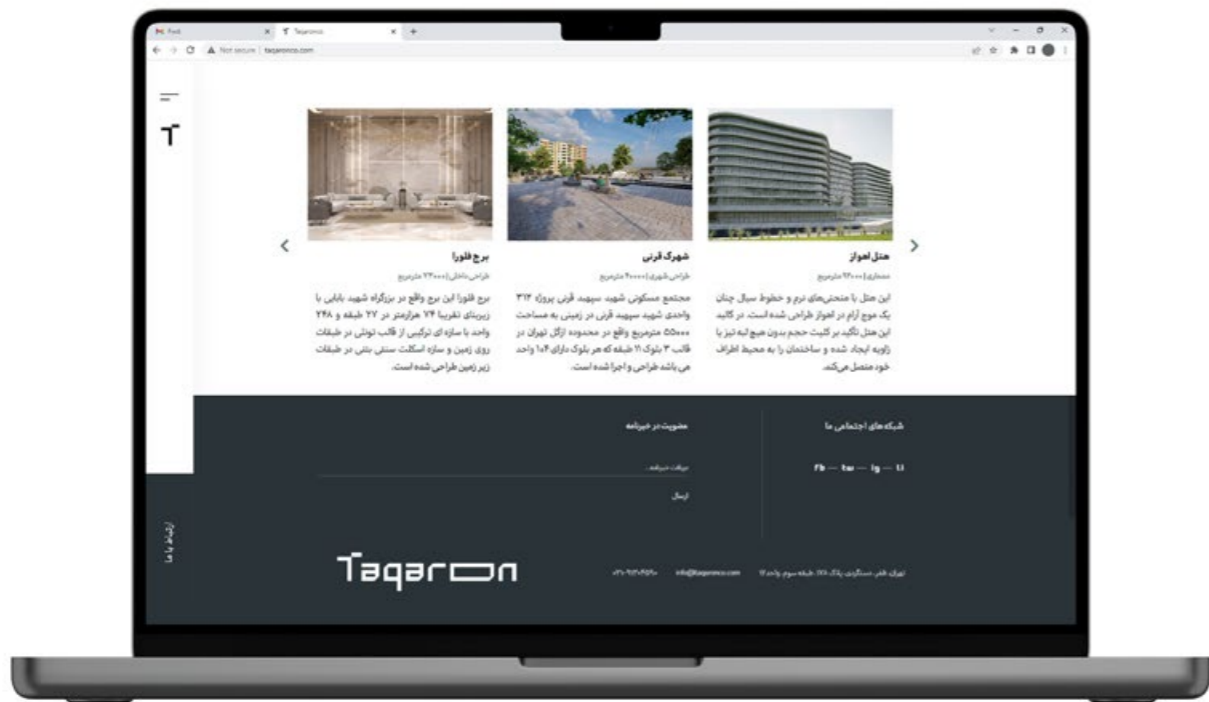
Find | Taqaronco | +

Not secure | taqaronco.com

هتل اهواز

معماری | ۹۲۰۰۰ مترمربع

این هتل با منحنی‌های نرم و خطوط سیال چنان یک موج آرام در اهواز طراحی شده است. در کالبد این هتل تاکید بر کلیت حجم بدون هیچ لبه تیز یا زاویه ایجاد شده و ساختمان را به محیط اطراف خود متصل می‌کند.

شهرک قرنی

طراحی شهری | ۴۰۰۰۰ مترمربع

مجتمع مسکونی شهید سپهبد قرنی پروژه ۳۱۳ واحدی شهید سپهبد قرنی در زمینی به مساحت ۵۵۰۰۰ مترمربع واقع در محدوده ازگل تهران در قالب ۳ بلوک ۱۱ طبقه که هر بلوک دارای ۱۰۴ واحد می باشد طراحی و اجرا شده است.

برج فلورا

طراحی داخلی | ۲۳۰۰۰ مترمربع

برج فلورا این برج واقع در بزرگراه شهید بابایی با زیربنای تقریبا ۷۴ هزارمتر در ۲۷ طبقه و ۲۴۸ واحد با سازه ای ترکیبی از قالب تونلی در طبقات روی زمین و سازه اسکلت سنتی بتنی در طبقات زیر زمین طراحی شده است.

شبکه‌های اجتماعی ما

fb — tw — ig — li

عضویت در خبرنامه

دریافت خبرنامه

ارسال

ارتباط با ما

Taqaron

تهران، ظفر، دستگردی، پلاک ۲۷۶، طبقه سوم، واحد ۱۲

info@taqaronco.com

۰۲۱-۹۱۳۰۴۵۹۰